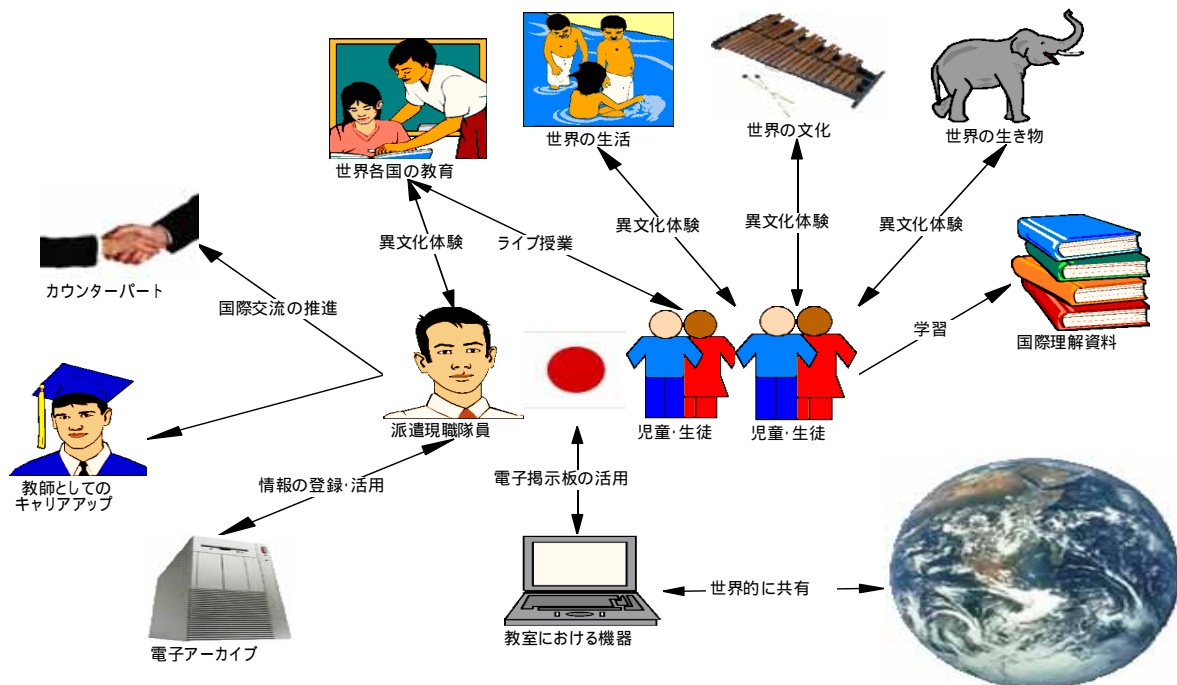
世界の生活

世界の文化

世界の生き物

世界各国の教育

異文化体験

ライブ授業

異文化体験

異文化体験

異文化体験

カウンターパート

国際交流の推進

派遣現職隊員

学習

国際理解資料

児童･生徒

児童･生徒

教師としてのキャリアアップ

情報の登録･活用

電子掲示板の活用

世界的に共有

電子アーカイブ

教室における機器